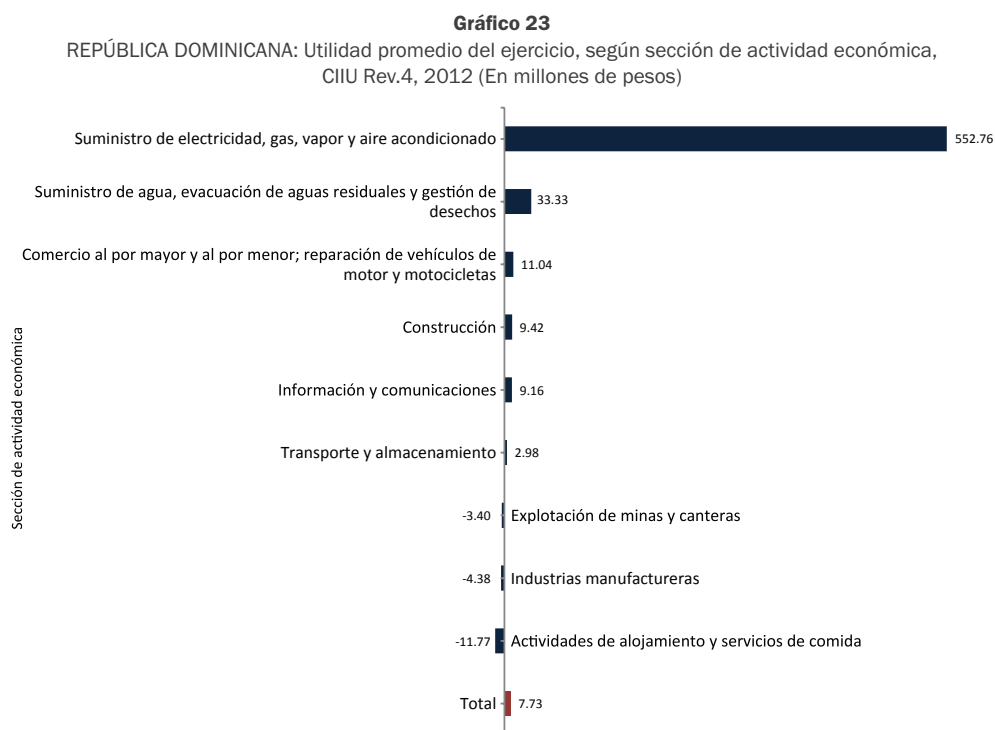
Gráfico 23
REPÚBLICA DOMINICANA: Utilidad promedio del ejercicio, según sección de actividad económica, CIIU Rev.4, 2012 (En millones de pesos)

Sección de actividad económica

Suministro de electricidad, gas, vapor y aire acondicionado 552.76
Suministro de agua, evacuación de aguas residuales y gestión de desechos 33.33
Comercio al por mayor y al por menor; reparación de vehículos de motor y motocicletas 11.04
Construcción 9.42
Información y comunicaciones 9.16
Transporte y almacenamiento 2.98
-3.40 Explotación de minas y canteras
-4.38 Industrias manufactureras
-11.77 Actividades de alojamiento y servicios de comida
Total 7.73